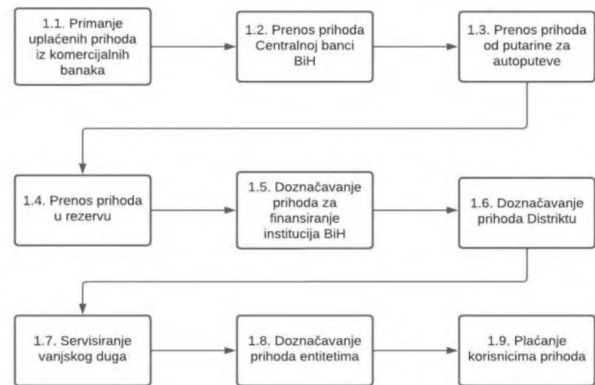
1.1. Primanje uplaćenih prihoda iz komercijalnih banaka

1.2. Prenos prihoda Centralnoj banci BiH

1.3. Prenos prihoda od putarine za autoputeve

1.4. Prenos prihoda u rezervu

1.5. Doznačavanje prihoda za finansiranje institucija BiH

1.6. Doznačavanje prihoda Distriktu

1.7. Servisiranje vanjskog duga

1.8. Doznačavanje prihoda entitetima

1.9. Plaćanje korisnicima prihoda